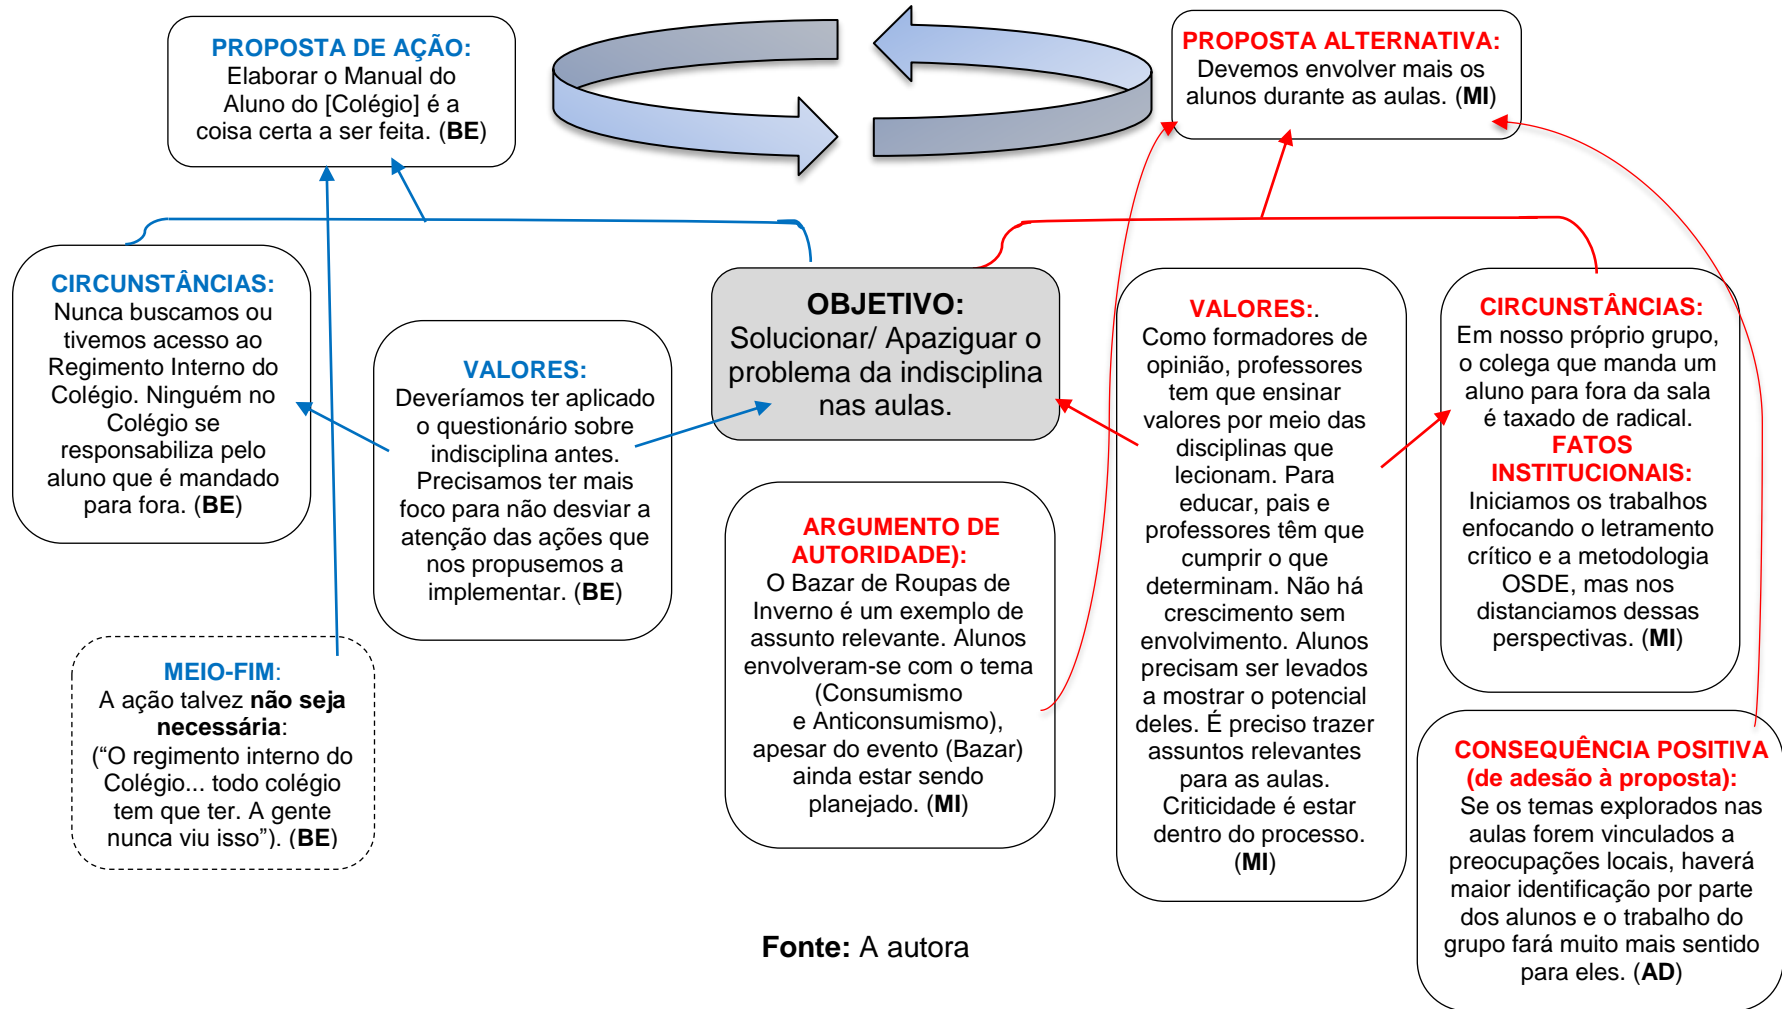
PROPOSTA DE AÇÃO:
Elaborar o Manual do Aluno do [Colégio] é a coisa certa a ser feita. (BE)

PROPOSTA ALTERNATIVA:
Devemos envolver mais os alunos durante as aulas. (MI)

CIRCUNSTÂNCIAS:
Nunca buscamos ou tivemos acesso ao Regimento Interno do Colégio. Ninguém no Colégio se responsabiliza pelo aluno que é mandado para fora. (BE)

VALORES:
Deveríamos ter aplicado o questionário sobre indisciplina antes. Precisamos ter mais foco para não desviar a atenção das ações que nos propusemos a implementar. (BE)

OBJETIVO:
Solucionar/ Apaziguar o problema da indisciplina nas aulas.

VALORES:.
Como formadores de opinião, professores tem que ensinar valores por meio das disciplinas que lecionam. Para educar, pais e professores têm que cumprir o que determinam. Não há crescimento sem envolvimento. Alunos precisam ser levados a mostrar o potencial deles. É preciso trazer assuntos relevantes para as aulas. Criticidade é estar dentro do processo. (MI)

CIRCUNSTÂNCIAS:
Em nosso próprio grupo, o colega que manda um aluno para fora da sala é taxado de radical.
FATOS INSTITUCIONAIS:
Iniciamos os trabalhos enfocando o letramento crítico e a metodologia OSDE, mas nos distanciamos dessas perspectivas. (MI)

ARGUMENTO DE AUTORIDADE):
O Bazar de Roupas de Inverno é um exemplo de assunto relevante. Alunos envolveram-se com o tema (Consumismo e Anticonsumismo), apesar do evento (Bazar) ainda estar sendo planejado. (MI)

MEIO-FIM:
A ação talvez não seja necessária:
(“O regimento interno do Colégio... todo colégio tem que ter. A gente nunca viu isso”). (BE)

CONSEQUÊNCIA POSITIVA (de adesão à proposta):
Se os temas explorados nas aulas forem vinculados a preocupações locais, haverá maior identificação por parte dos alunos e o trabalho do grupo fará muito mais sentido para eles. (AD)

Fonte: A autora